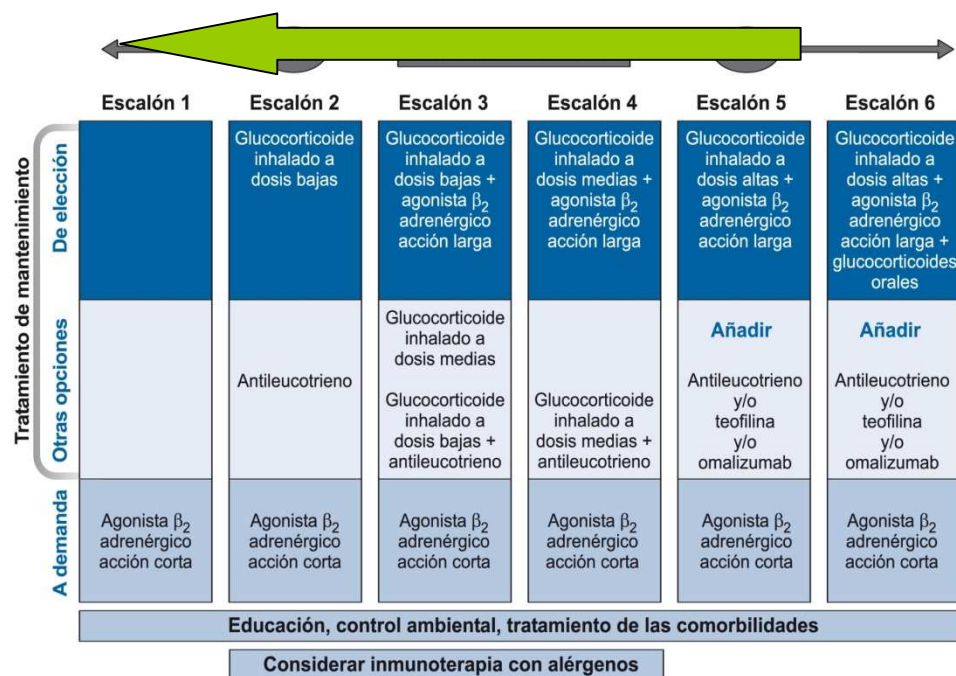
Tratamiento de mantenimiento

| | Escalón 1 | Escalón 2 | Escalón 3 | Escalón 4 | Escalón 5 | Escalón 6 |
|---|---|---|---|---|---|---|
| De elección | | Glucocorticoide inhalado a dosis bajas | Glucocorticoide inhalado a dosis bajas + agonista $\beta_2$ adrenérgico acción larga | Glucocorticoide inhalado a dosis medias + agonista $\beta_2$ adrenérgico acción larga | Glucocorticoide inhalado a dosis altas + agonista $\beta_2$ adrenérgico acción larga | Glucocorticoide inhalado a dosis altas + agonista $\beta_2$ adrenérgico acción larga + glucocorticoides orales |
| Otras opciones | | Antileucotrieno | Glucocorticoide inhalado a dosis medias<br>Glucocorticoide inhalado a dosis bajas + antileucotrieno | Glucocorticoide inhalado a dosis medias + antileucotrieno | Añadir<br>Antileucotrieno y/o teofilina y/o omalizumab | Añadir<br>Antileucotrieno y/o teofilina y/o omalizumab |
| A demanda | Agonista $\beta_2$ adrenérgico acción corta | Agonista $\beta_2$ adrenérgico acción corta | Agonista $\beta_2$ adrenérgico acción corta | Agonista $\beta_2$ adrenérgico acción corta | Agonista $\beta_2$ adrenérgico acción corta | Agonista $\beta_2$ adrenérgico acción corta |

Educación, control ambiental, tratamiento de las comorbilidades

Considerar inmunoterapia con alérgenos